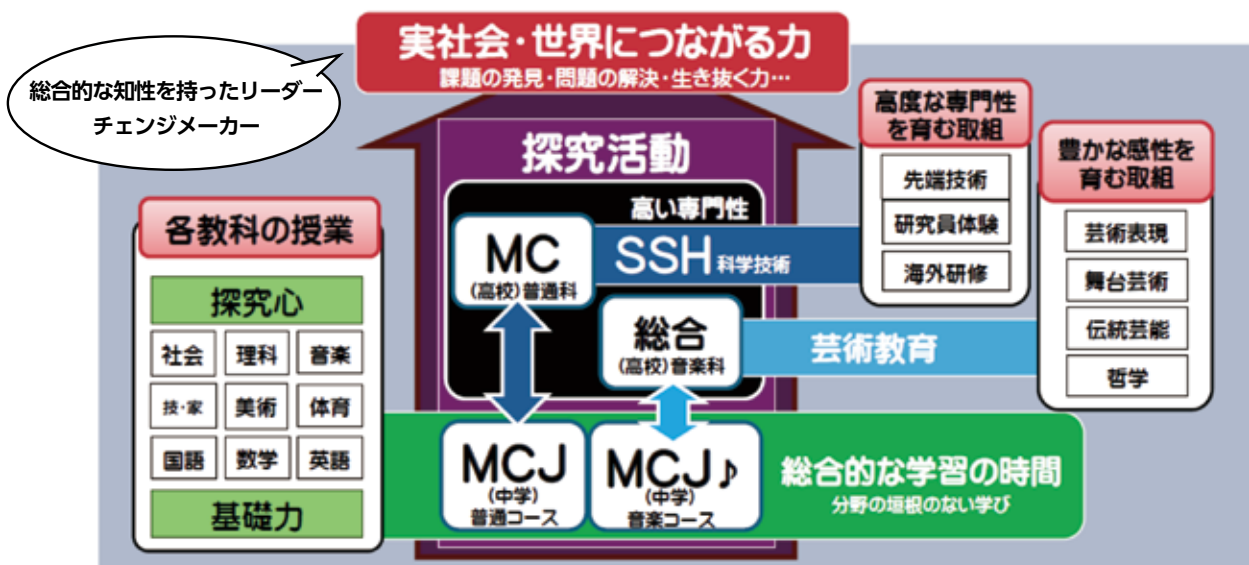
総合的な知性を持ったリーダー
チェンジメーカー

実社会・世界につながる力
課題の発見・問題の解決・生き抜く力…

探究活動

高度な専門性を育む取組
先端技術
研究員体験
海外研修

豊かな感性を育む取組
芸術表現
舞台芸術
伝統芸能
哲学

各教科の授業
探究心

| 社会 | 理科 | 音楽 |
|---|---|---|
| 技・家 | 美術 | 体育 |
| 国語 | 数学 | 英語 |

基礎力

高い専門性
MC
(高校)普通科
SSH 科学技術
総合
(高校)音楽科
芸術教育

MCJ
(中学)
普通コース
MCJ♪
(中学)
音楽コース

総合的な学習の時間
分野の垣根のない学び